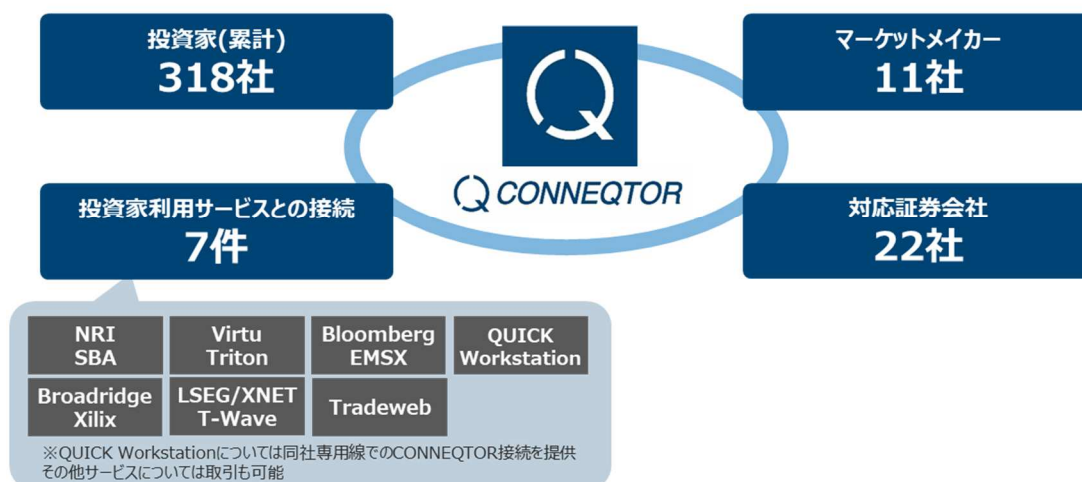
投資家(累計)
318社

マーケットメイカー
11社

CONNEQTOR

投資家利用サービスとの接続
7件

対応証券会社
22社

NRI SBA

Virtu Triton

Bloomberg EMSX

QUICK Workstation

Broadridge Xilix

LSEG/XNET T-Wave

Tradeweb

※QUICK Workstationについては同社専用線でのCONNEQTOR接続を提供
その他サービスについては取引も可能